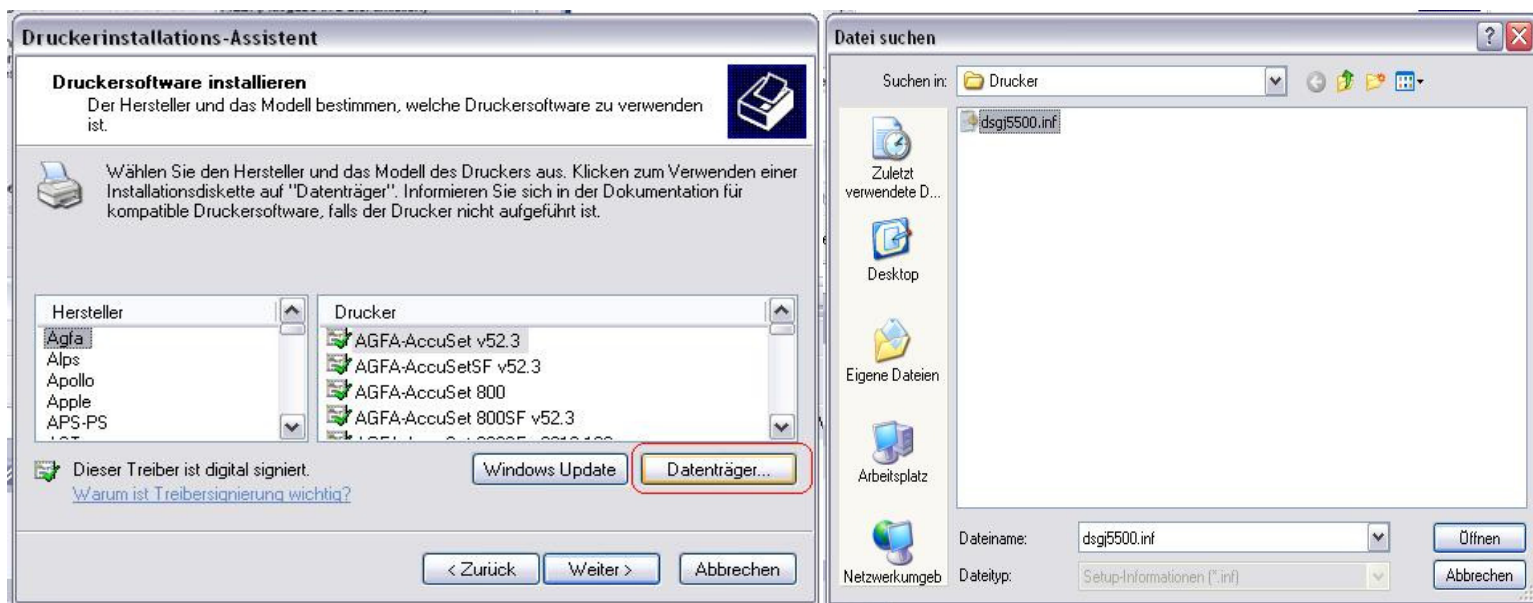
Druckerinstallations-Assistent

Druckersoftware installieren
Der Hersteller und das Modell bestimmen, welche Druckersoftware zu verwenden ist.

Wählen Sie den Hersteller und das Modell des Druckers aus. Klicken zum Verwenden einer Installationsdiskette auf "Datenträger". Informieren Sie sich in der Dokumentation für kompatible Druckersoftware, falls der Drucker nicht aufgeführt ist.

| Hersteller | Drucker |
|---|---|
| Agfa | AGFA-AccuSet v52.3 |
| Alps | AGFA-AccuSetSF v52.3 |
| Apollo | AGFA-AccuSet 800 |
| Apple | AGFA-AccuSet 800SF v52.3 |
| APS-PS | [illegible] |

Dieser Treiber ist digital signiert.
Warum ist Treibersignierung wichtig?

Windows Update
Datenträger...

< Zurück
Weiter >
Abbrechen

Datei suchen

Suchen in: Drucker

dsgj5500.inf

Zuletzt verwendete D...
Desktop
Eigene Dateien
Arbeitsplatz
Netzwerkumgeb

Dateiname: dsgj5500.inf
Dateityp: Setup-Informationen (*.inf)

Öffnen
Abbrechen